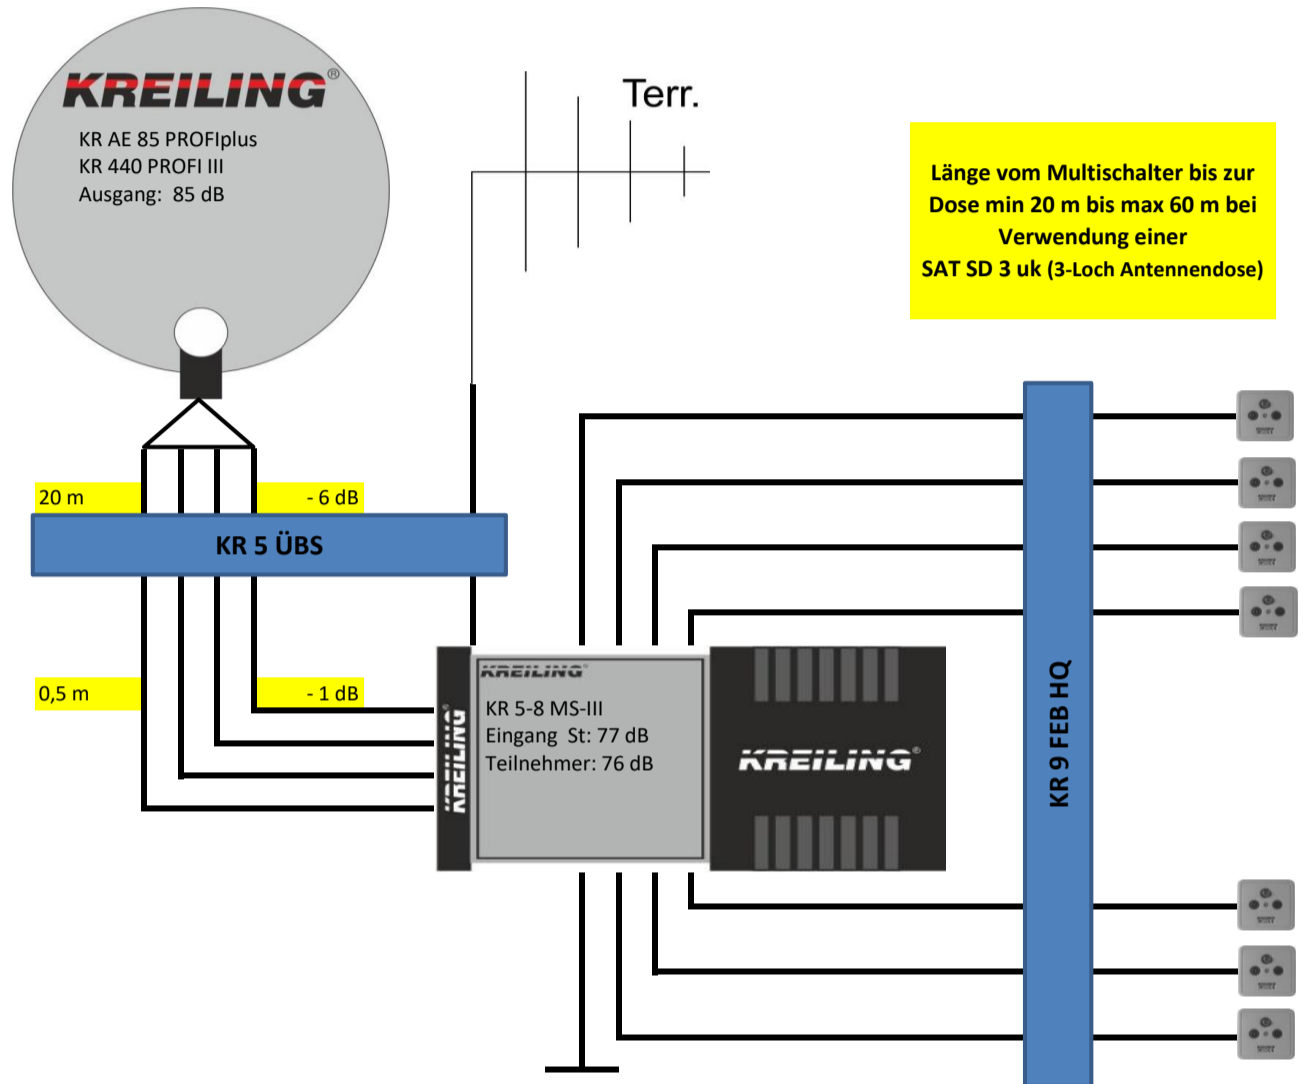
KREILING®

KR AE 85 PROFIplus
KR 440 PROFI III
Ausgang: 85 dB

Terr.

Länge vom Multischalter bis zur Dose min 20 m bis max 60 m bei Verwendung einer SAT SD 3 uk (3-Loch Antennendose)

20 m

- 6 dB

KR 5 ÜBS

0,5 m

- 1 dB

KREILING

KREILING

KR 5-8 MS-III
Eingang St: 77 dB
Teilnehmer: 76 dB

KREILING®

KR 9 FEB HQ